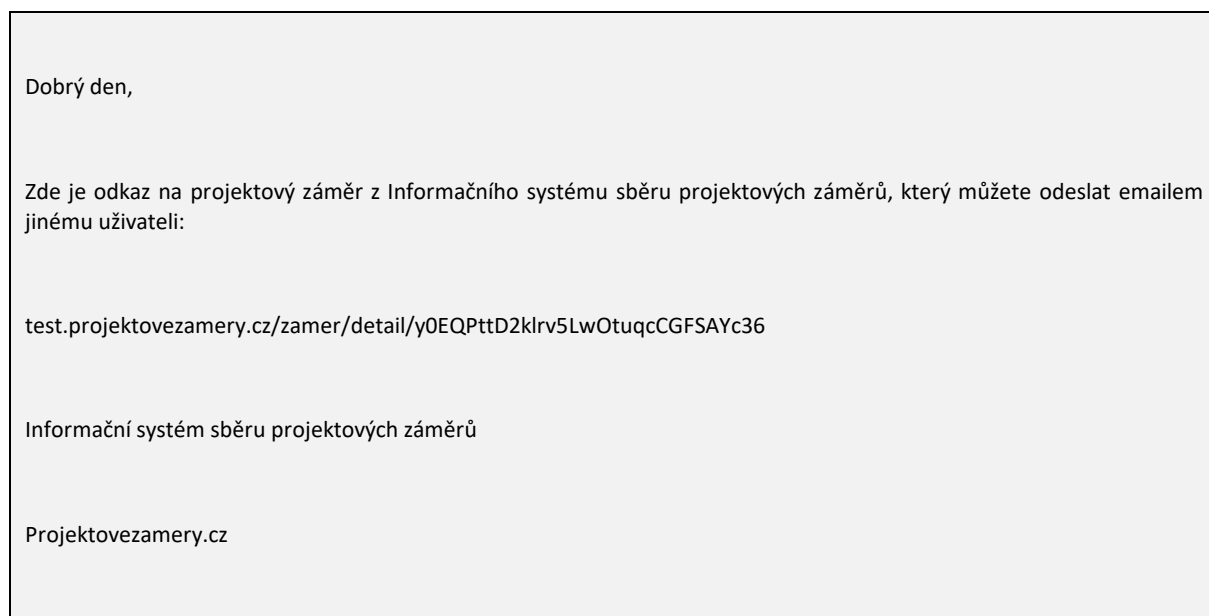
Dobrý den,

Zde je odkaz na projektový záměr z Informačního systému sběru projektových záměrů, který můžete odeslat emailem jinému uživateli:

test.projektovezamery.cz/zamer/detail/y0EQPttD2klrv5LwOtuqcCGFSAYc36

Informační systém sběru projektových záměrů

Projektovezamery.cz